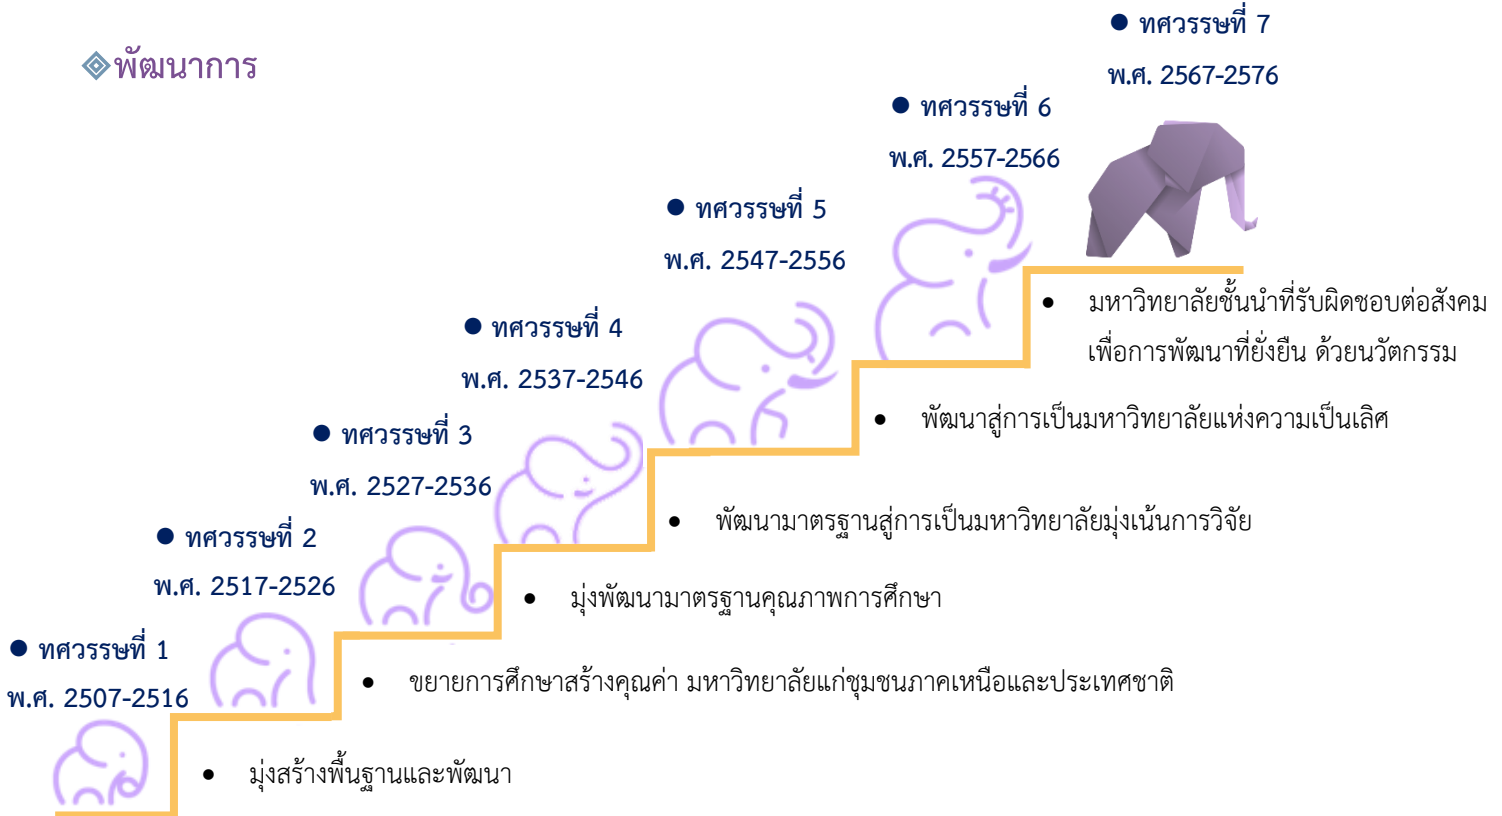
◈พัฒนาการ

● ทศวรรษที่ 7
พ.ศ. 2567-2576

● ทศวรรษที่ 6
พ.ศ. 2557-2566

● ทศวรรษที่ 5
พ.ศ. 2547-2556

● ทศวรรษที่ 4
พ.ศ. 2537-2546

● ทศวรรษที่ 3
พ.ศ. 2527-2536

● ทศวรรษที่ 2
พ.ศ. 2517-2526

● ทศวรรษที่ 1
พ.ศ. 2507-2516

• มหาวิทยาลัยชั้นนำที่รับผิดชอบต่อสังคม เพื่อการพัฒนาที่ยั่งยืน ด้วยนวัตกรรม

• พัฒนาสู่การเป็นมหาวิทยาลัยแห่งความเป็นเลิศ

• พัฒนามาตรฐานสู่การเป็นมหาวิทยาลัยมุ่งเน้นการวิจัย

• มุ่งพัฒนามาตรฐานคุณภาพการศึกษา

• ขยายการศึกษาสร้างคุณค่า มหาวิทยาลัยแก่ชุมชนภาคเหนือและประเทศชาติ

• มุ่งสร้างพื้นฐานและพัฒนา